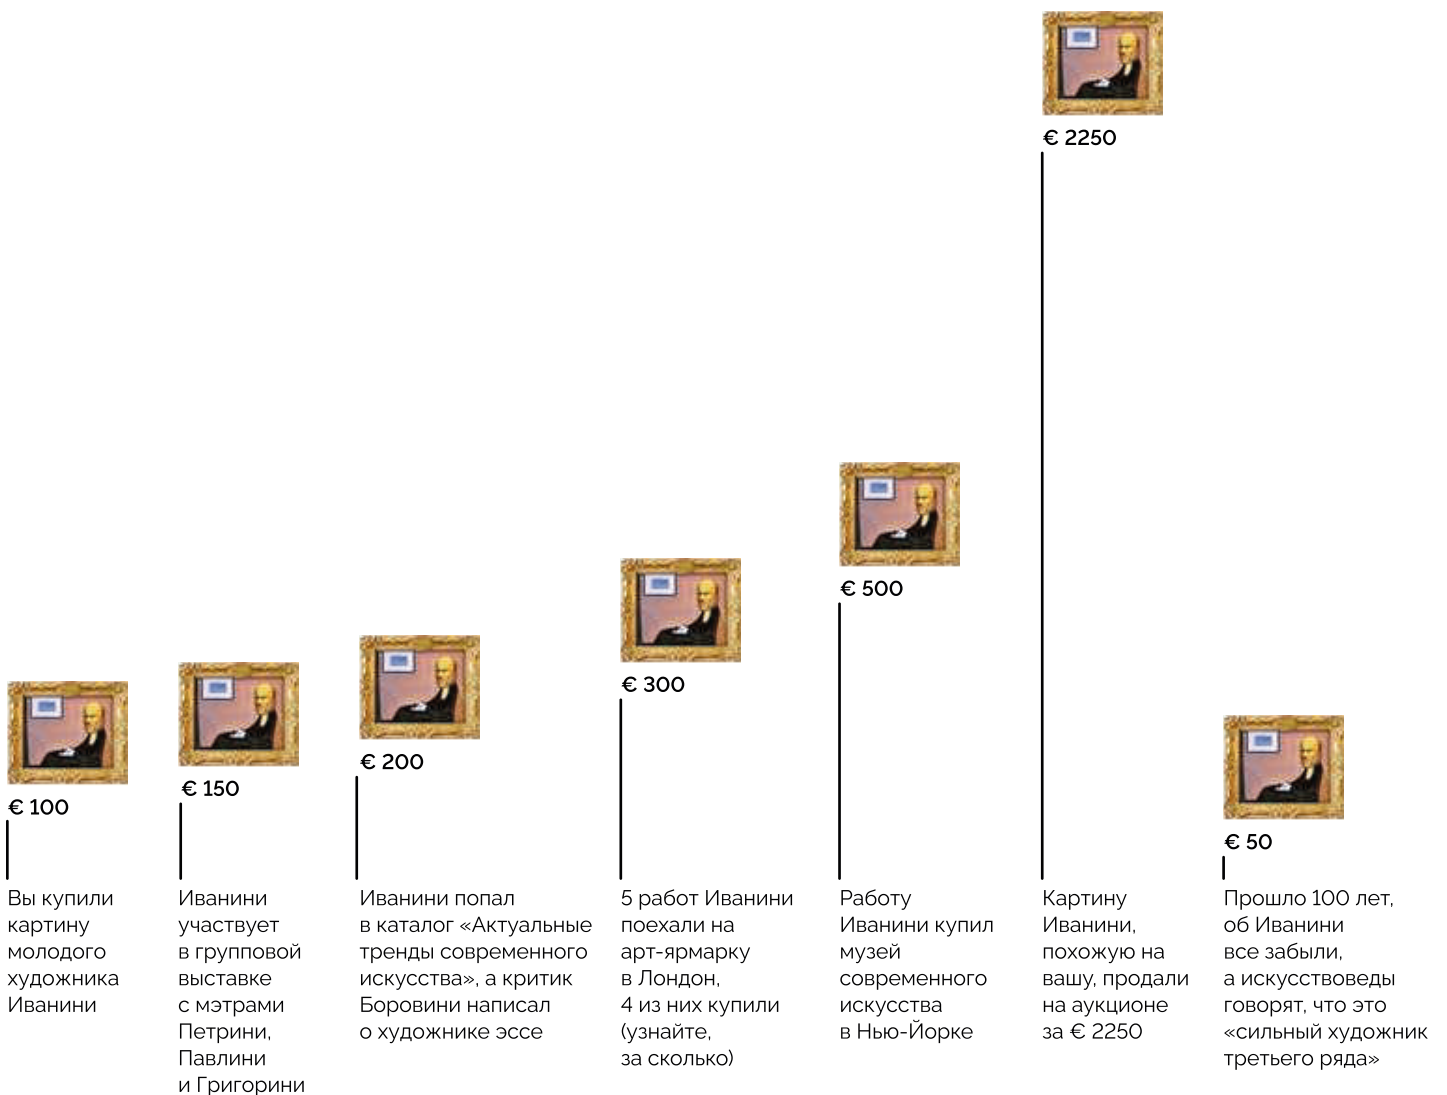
€ 2250

€ 500

€ 300

€ 200

€ 150

€ 100

€ 50

Вы купили картину молодого художника Иванини

Иванини участвует в групповой выставке с мэтрами Петрини, Павлини и Григорини

Иванини попал в каталог «Актуальные тренды современного искусства», а критик Боровини написал о художнике эссе

5 работ Иванини поехали на арт-ярмарку в Лондон, 4 из них купили (узнайте, за сколько)

Работу Иванини купил музей современного искусства в Нью-Йорке

Картину Иванини, похожую на вашу, продали на аукционе за € 2250

Прошло 100 лет, об Иванини все забыли, а искусствоведы говорят, что это «сильный художник третьего ряда»